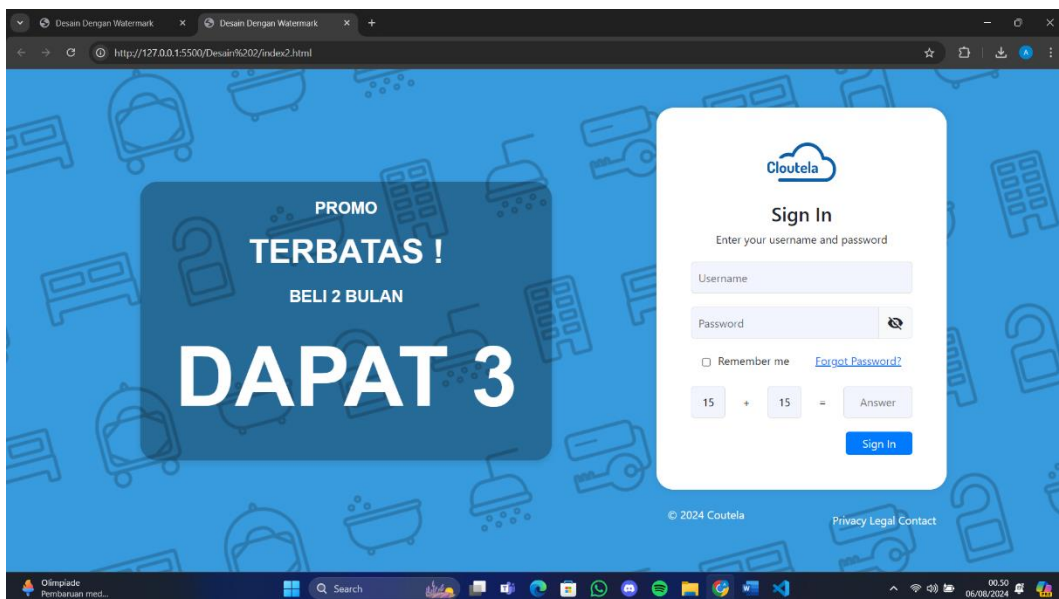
Desain Dengan Watermark
Desain Dengan Watermark
http://127.0.0.1:5500/Desain%202/index2.html

PROMO
TERBATAS !
BELI 2 BULAN
DAPAT 3

Cloutela
Sign In
Enter your username and password
Username
Password
Remember me
Forgot Password?
15 + 15 = Answer
Sign In

© 2024 Coutela
Privacy Legal Contact

Olimpiade
Pembaruan med...
Search
00.50
06/08/2024